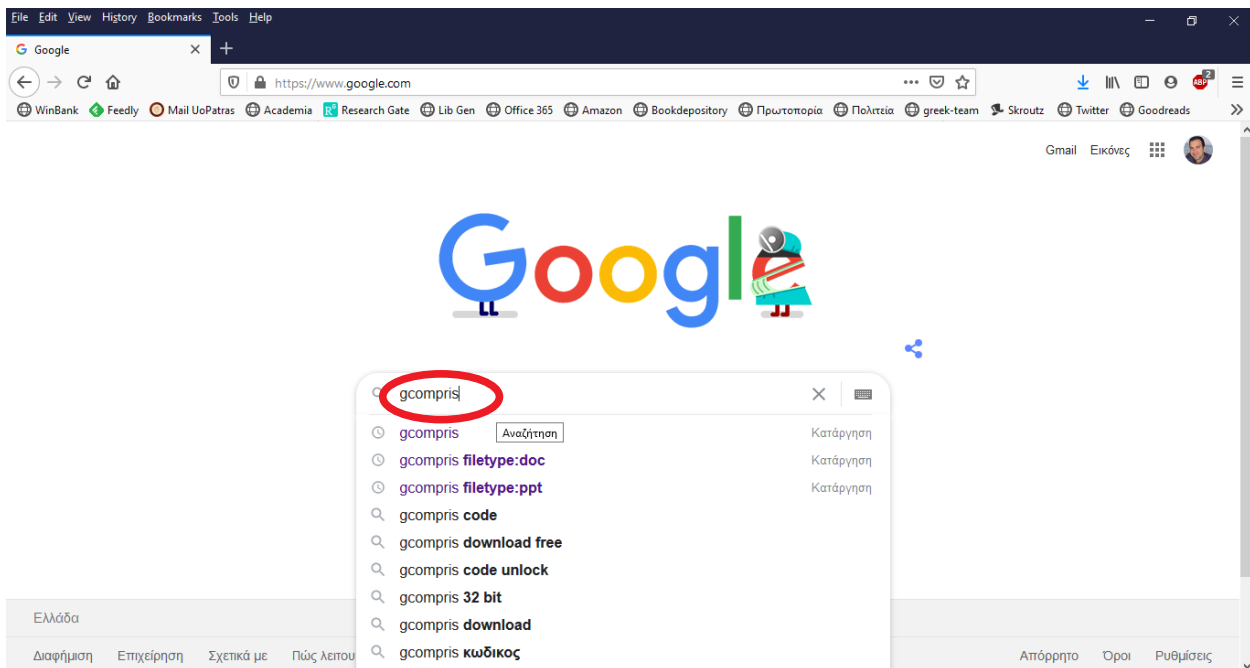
File Edit View History Bookmarks Tools Help

Google

https://www.google.com

WinBank Feedly Mail UoPatras Academia Research Gate Lib Gen Office 365 Amazon Bookdepository Πρωτοπορία Πολιτεία greek-team Skroutz Twitter Goodreads

Gmail Εικόνες

Google

gcompris

gcompris Αναζήτηση Κατάργηση
gcompris filetype:doc Κατάργηση
gcompris filetype:ppt Κατάργηση
gcompris code
gcompris download free
gcompris code unlock
gcompris 32 bit
gcompris download
gcompris κωδικος

Ελλάδα

Διαφήμιση Επιχείρηση Σχετικά με Πώς λειτου

Απόρρητο Όροι Ρυθμίσεις